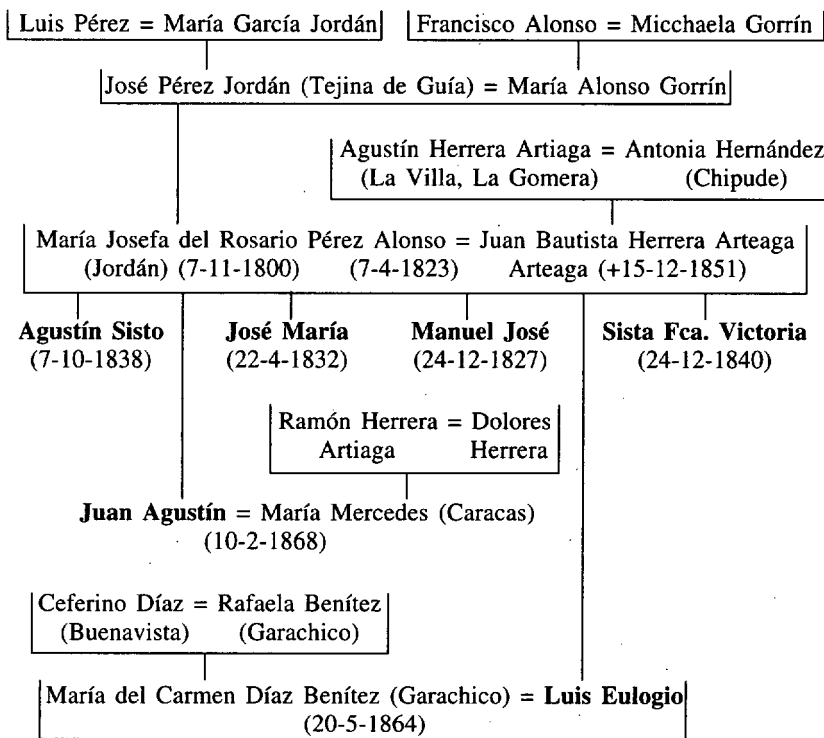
Luis Pérez = María García Jordán

Francisco Alonso = Micchaela Gorrín

José Pérez Jordán (Tejina de Guía) = María Alonso Gorrín

Agustín Herrera Artiaga = Antonia Hernández
(La Villa, La Gomera) (Chipude)

María Josefa del Rosario Pérez Alonso = Juan Bautista Herrera Arteaga
(Jordán) (7-11-1800) (7-4-1823) Arteaga (+15-12-1851)

**Agustín Sisto**
(7-10-1838)

**José María**
(22-4-1832)

**Manuel José**
(24-12-1827)

**Sista Fca. Victoria**
(24-12-1840)

Ramón Herrera = Dolores
Artiaga Herrera

**Juan Agustín** = María Mercedes (Caracas)
(10-2-1868)

Ceferino Díaz = Rafaela Benítez
(Buenavista) (Garachico)

María del Carmen Díaz Benítez (Garachico) = **Luis Eulogio**
(20-5-1864)